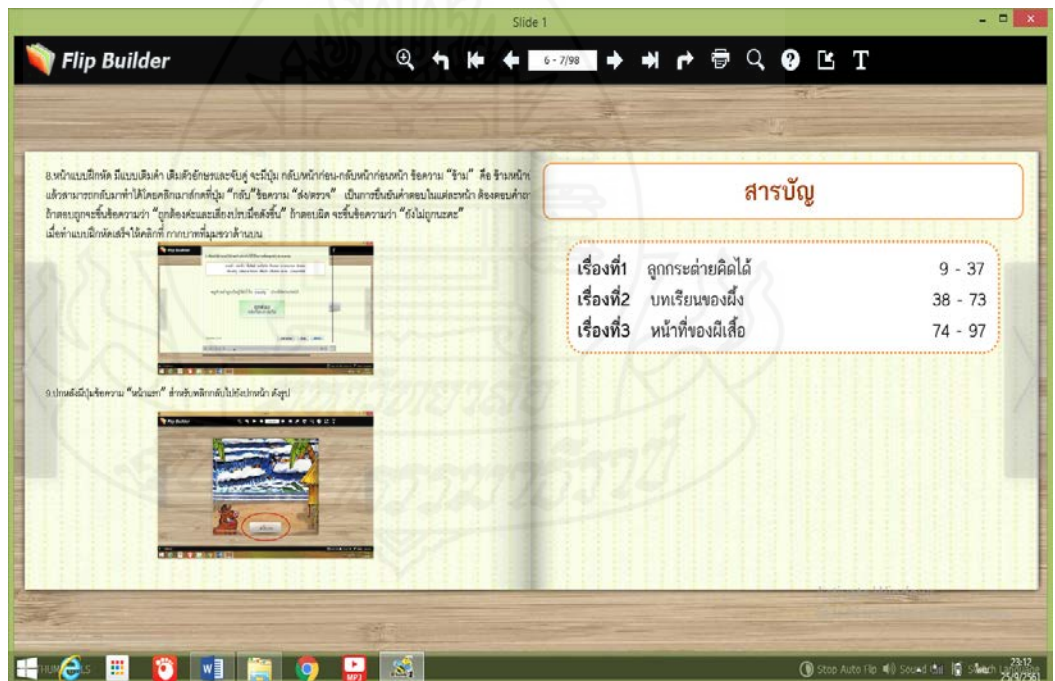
Slide 1

Flip Builder

6 - 7/98

8.หน้าแบบฝึกหัด มีแบบเติมคำ เติมตัวอักษรและจับคู่ จะมีปุ่ม กลับ/หน้าก่อน-กลับหน้าก่อนหน้า ข้อความ "ข้าม" คือ ข้ามหน้า แล้วสามารถกลับมาทำได้โดยคลิกเมาส์กดที่ปุ่ม "กลับ" ข้อความ "ส่ง/ตรวจ" เป็นการยืนยันคำตอบในแต่ละหน้า ต้องตอบคำถาม ถ้าตอบถูกจะขึ้นข้อความว่า "ถูกต้องค่ะและเสียงปรบมือดังขึ้น" ถ้าตอบผิด จะขึ้นข้อความว่า "ยังไม่ถูกนะคะ" เมื่อทำแบบฝึกหัดเสร็จให้คลิกที่ กากบาทที่มุมขวาด้านบน

9.ปกหลังมีปุ่มข้อความ "หน้าแรก" สำหรับพลิกกลับไปยังปกหน้า ดังรูป

สารบัญ

| | | |
|---|---|---|
| เรื่องที่1 | ลูกกระต่ายคิดได้ | 9 - 37 |
| เรื่องที่2 | บทเรียนของผึ้ง | 38 - 73 |
| เรื่องที่3 | หน้าที่ของผีเสื้อ | 74 - 97 |

Stop Auto Flip Sound On Search

23:12
25/9/2560